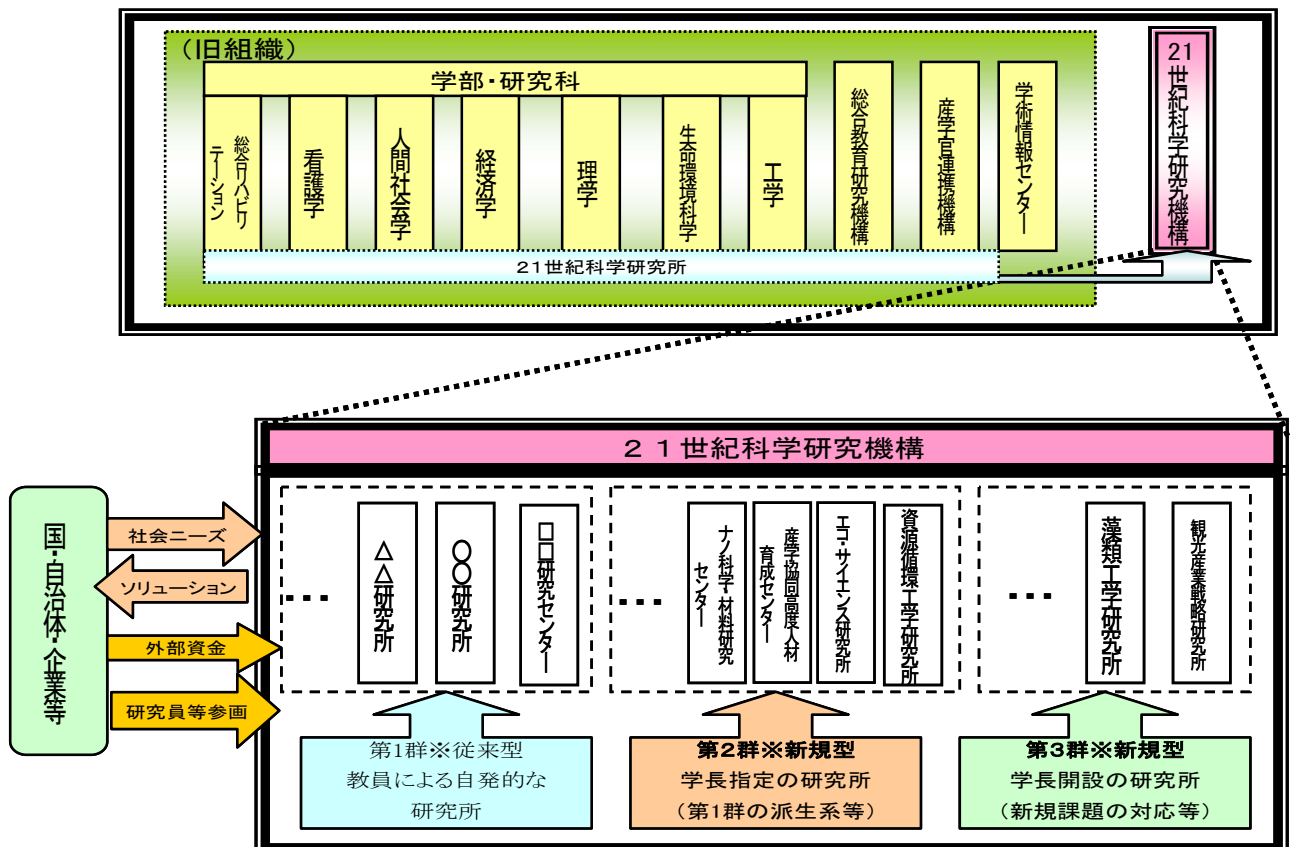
（旧組織）

学部・研究科

総合リハビリテーション

看護学

人間社会学

経済学

理学

生命環境科学

工学

総合教育研究機構

産学官連携機構

学術情報センター

21世紀科学研究所

21世紀科学研究機構

２１世紀科学研究機構

国・自治体・企業等

社会ニーズ

ソリューション

外部資金

研究員等参画

・・・

△△研究所

〇〇研究所

□□研究センター

・・・

ナノ科学・材料研究センター

産学協同高度人材育成センター

エコ・サイエンス研究所

資源循環工学研究所

・・・

藻類工学研究所

観光産業戦略研究所

第1群※従来型
教員による自発的な
研究所

第2群※新規型
学長指定の研究所
（第1群の派生系等）

第3群※新規型
学長開設の研究所
（新規課題の対応等）